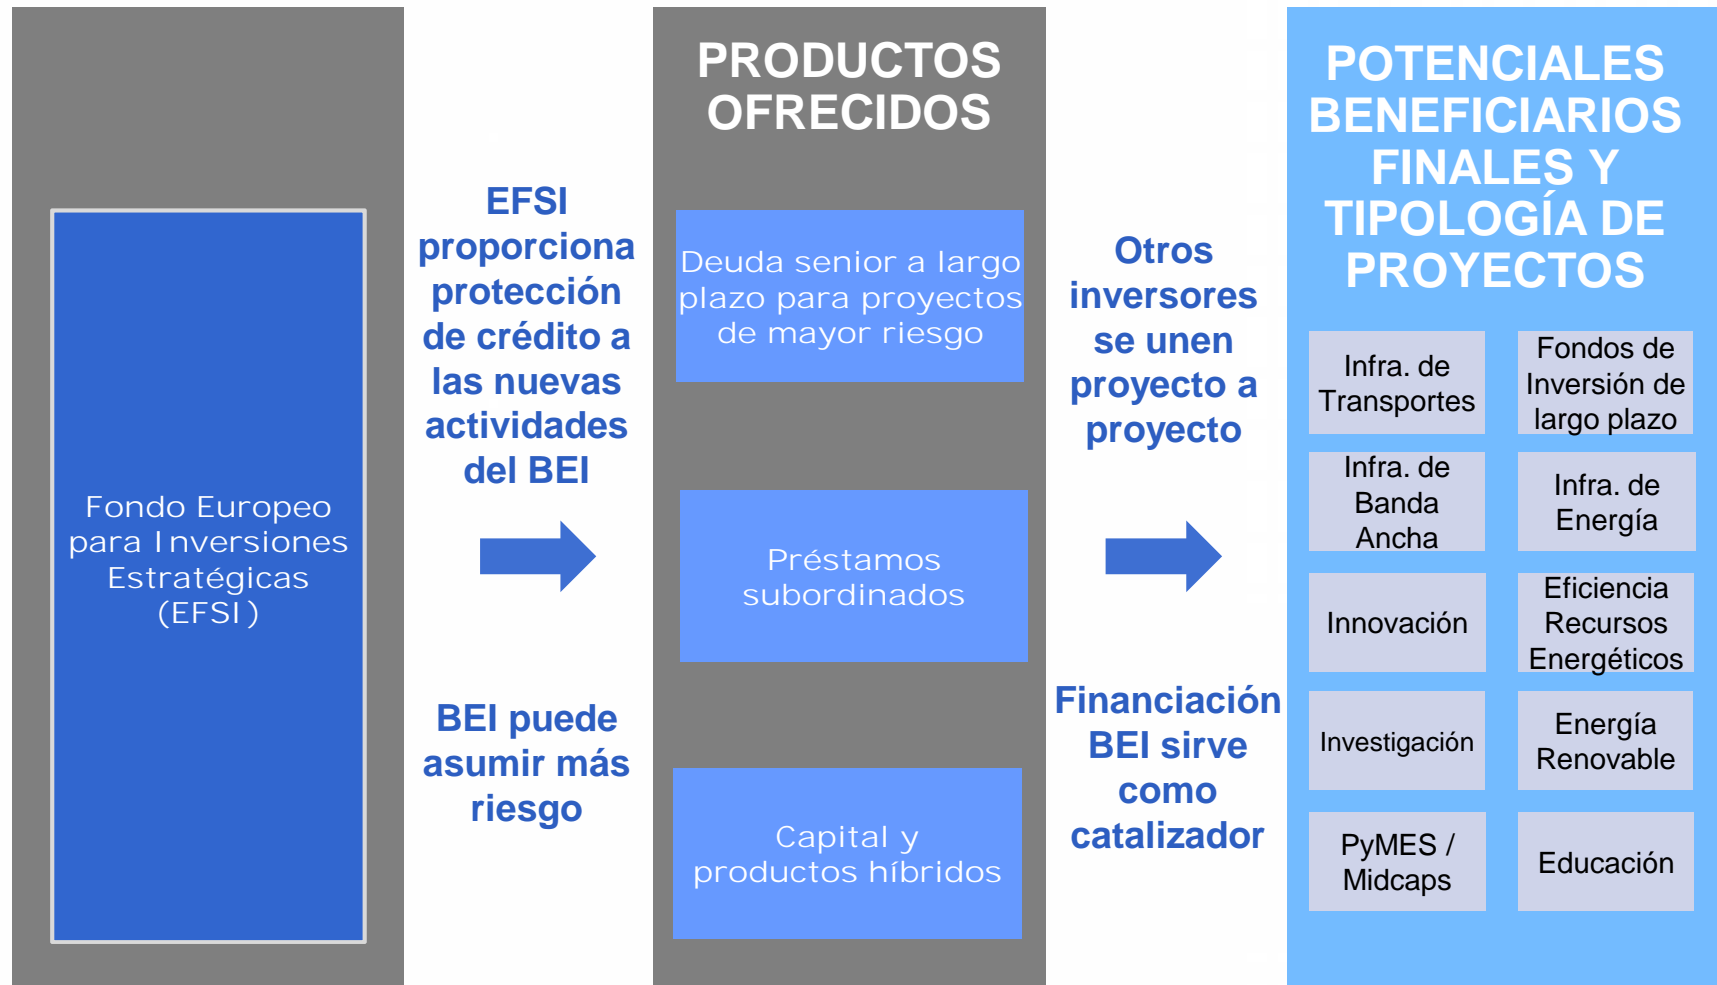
Fondo Europeo para Inversiones Estratégicas (EFSI)

EFSI proporciona protección de crédito a las nuevas actividades del BEI

BEI puede asumir más riesgo

PRODUCTOS OFRECIDOS

Deuda senior a largo plazo para proyectos de mayor riesgo

Préstamos subordinados

Capital y productos híbridos

Otros inversores se unen proyecto a proyecto

Financiación BEI sirve como catalizador

POTENCIALES BENEFICIARIOS FINALES Y TIPOLOGÍA DE PROYECTOS

Infra. de Transportes

Fondos de Inversión de largo plazo

Infra. de Banda Ancha

Infra. de Energía

Innovación

Eficiencia Recursos Energéticos

Investigación

Energía Renovable

PyMES / Midcaps

Educación